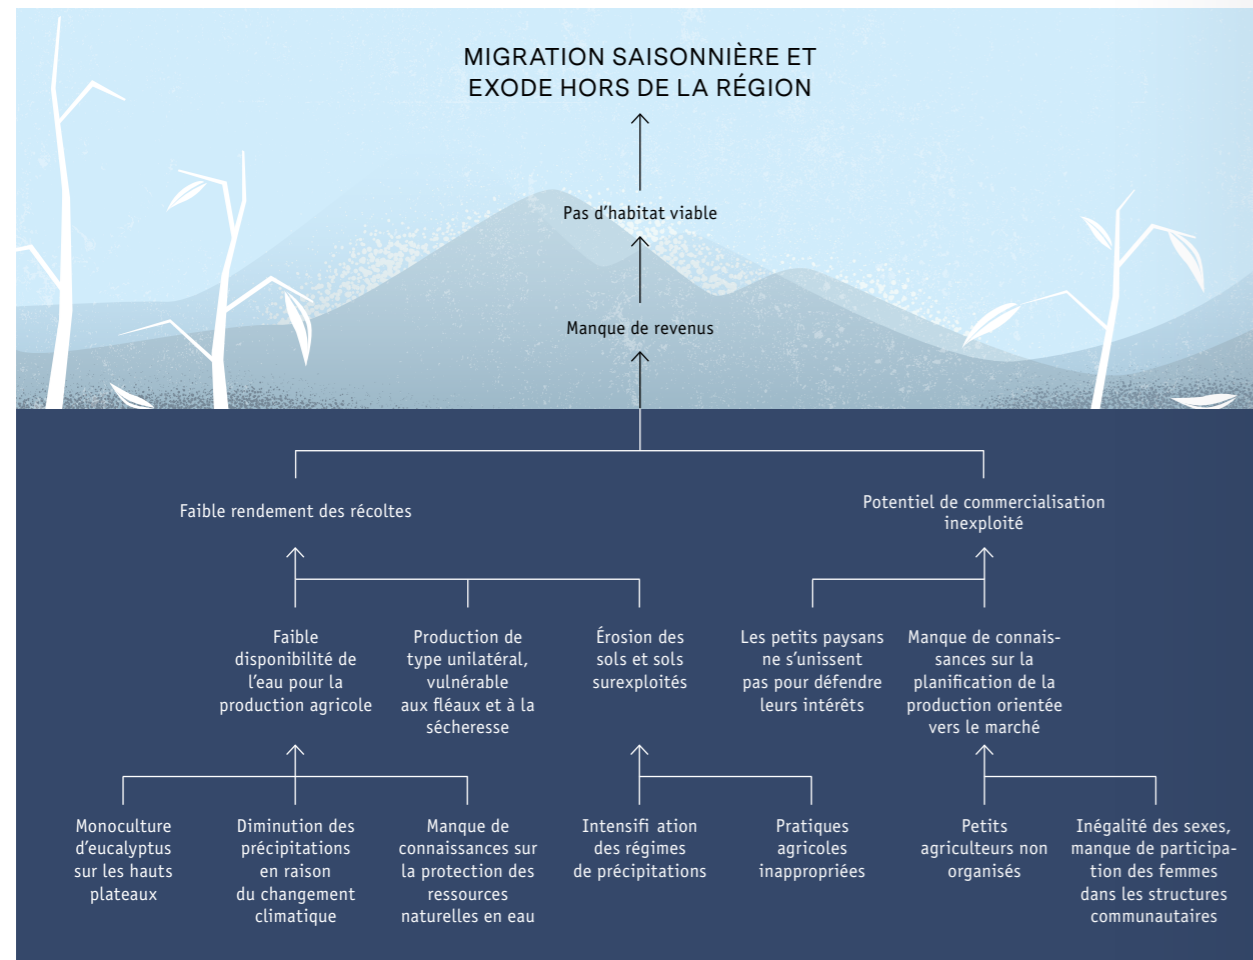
MIGRATION SAISONNIÈRE ET EXODE HORS DE LA RÉGION

Pas d'habitat viable

Manque de revenus

Faible rendement des récoltes

Potentiel de commercialisation inexploité

Faible disponibilité de l'eau pour la production agricole

Production de type unilatéral, vulnérable aux fléaux et à la sécheresse

Érosion des sols et sols surexploités

Les petits paysans ne s'unissent pas pour défendre leurs intérêts

Manque de connaissances sur la planification de la production orientée vers le marché

Monoculture d'eucalyptus sur les hauts plateaux

Diminution des précipitations en raison du changement climatique

Manque de connaissances sur la protection des ressources naturelles en eau

Intensifi ation des régimes de précipitations

Pratiques agricoles inappropriées

Petits agriculteurs non organisés

Inégalité des sexes, manque de participation des femmes dans les structures communautaires